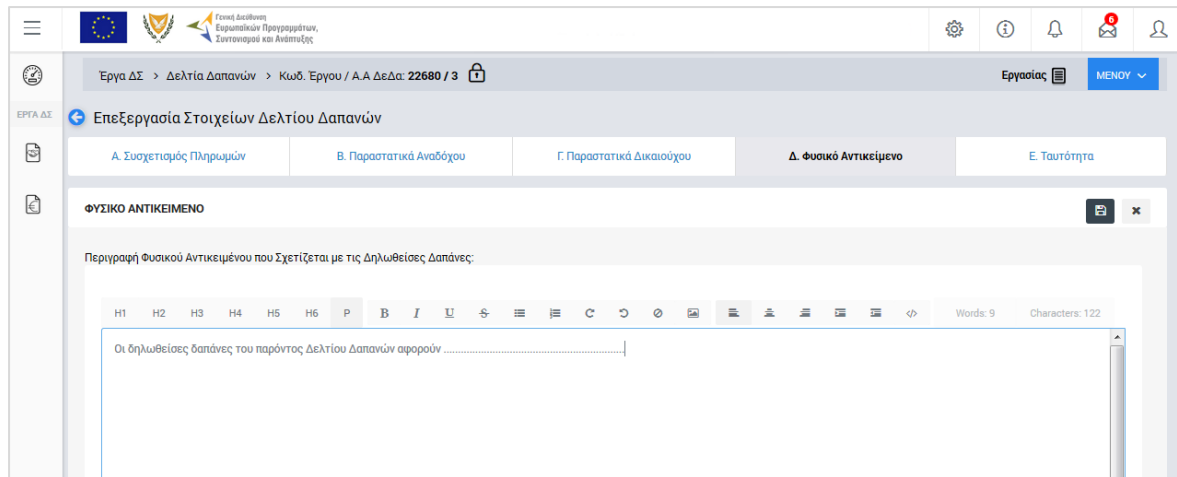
Γενική Διεύθυνση Ευρωπαϊκών Προγραμμάτων, Συντονισμού και Ανάπτυξης

6

ΕΡΓΑ ΔΣ

Έργα ΔΣ > Δελτία Δαπανών > Κωδ. Έργου / Α.Α ΔεΔα: 22680 / 3

Εργασίας

ΜΕΝΟΥ

Επεξεργασία Στοιχείων Δελτίου Δαπανών

| Α. Συσχετισμός Πληρωμών | Β. Παραστατικά Αναδόχου | Γ. Παραστατικά Δικαιούχου | Δ. Φυσικό Αντικείμενο | Ε. Ταυτότητα |
|---|---|---|---|---|

ΦΥΣΙΚΟ ΑΝΤΙΚΕΙΜΕΝΟ

Περιγραφή Φυσικού Αντικειμένου που Σχετίζεται με τις Δηλωθείσες Δαπάνες:

H1 H2 H3 H4 H5 H6 P B I U S

Words: 9 Characters: 122

Οι δηλωθείσες δαπάνες του παρόντος Δελτίου Δαπανών αφορούν ..............................................................